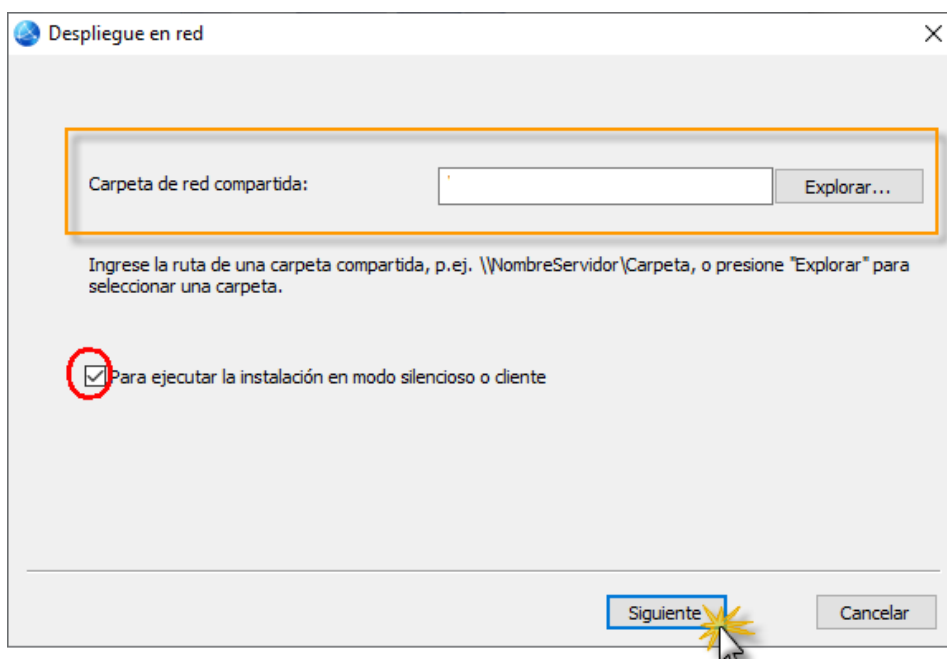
Despliegue en red

Carpeta de red compartida:

Explorar...

Ingrese la ruta de una carpeta compartida, p.ej. \\NombreServidor\Carpeta, o presione "Explorar" para seleccionar una carpeta.

Para ejecutar la instalación en modo silencioso o cliente

Siguiente

Cancelar